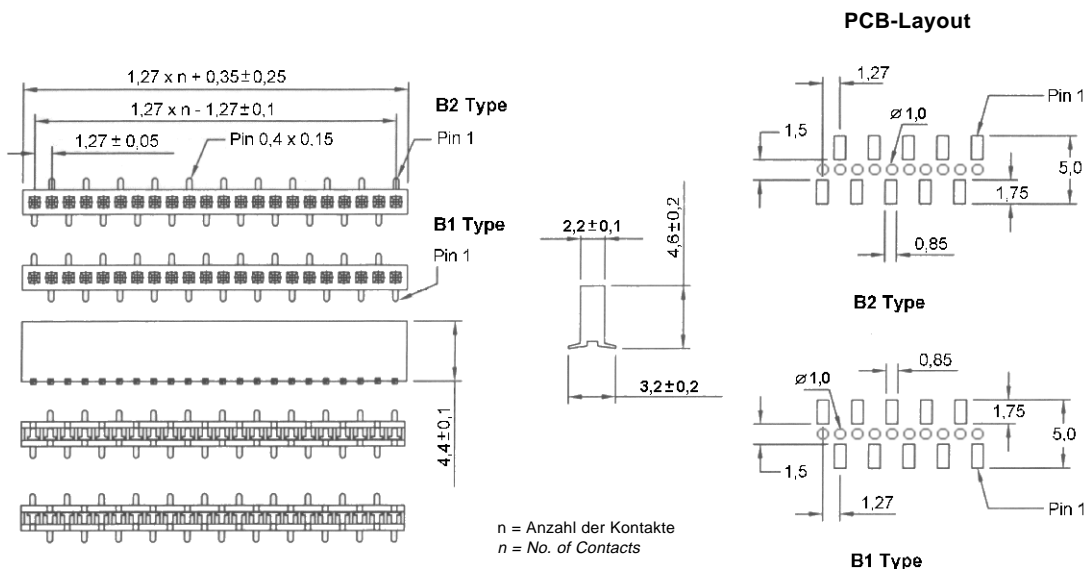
PCB-Layout

1,27 x n + 0,35 ± 0,25

1,27 x n - 1,27 ± 0,1

B2 Type

1,27 ± 0,05

Pin 0,4 x 0.15

Pin 1

B1 Type

Pin 1

2,2 ± 0,1

4,6 ± 0,2

3,2 ± 0,2

4,4 ± 0,1

n = Anzahl der Kontakte
n = No. of Contacts

1,27

Pin 1

1,5

ø 1,0

5,0

1,75

0,85

B2 Type

0,85

ø 1,0

1,75

5,0

1,5

1,27

Pin 1

B1 Type